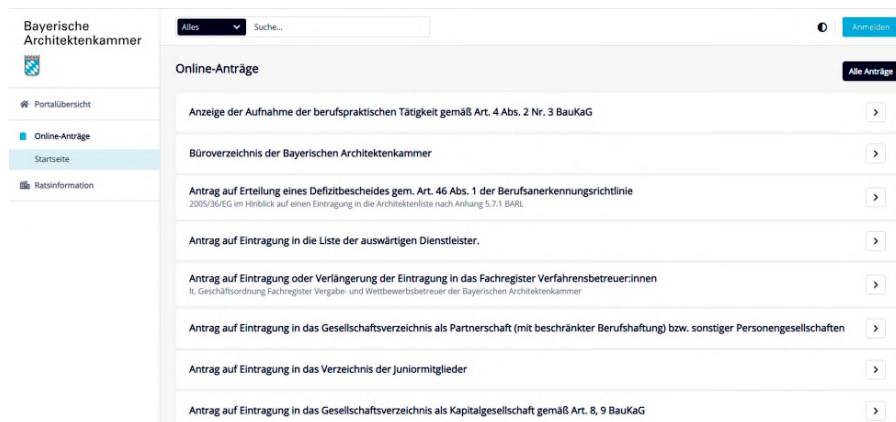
Bayerische Architektenkammer

Alles

Suche...

Anmelden

Portalübersicht

Online-Anträge

Startseite

Ratsinformation

Online-Anträge

Alle Anträge

Anzeige der Aufnahme der berufspraktischen Tätigkeit gemäß Art. 4 Abs. 2 Nr. 3 BauKaG

Büroverzeichnis der Bayerischen Architektenkammer

Antrag auf Erteilung eines Defizitbescheides gem. Art. 46 Abs. 1 der Berufsanerkennungsrichtlinie
2005/36/EG im Hinblick auf einen Eintragung in die Architektenliste nach Anhang 5.7.1 BARL

Antrag auf Eintragung in die Liste der auswärtigen Dienstleister.

Antrag auf Eintragung oder Verlängerung der Eintragung in das Fachregister Verfahrensbetreuer:innen
lt. Geschäftsordnung Fachregister Vergabe- und Wettbewerbsbetreuer der Bayerischen Architektenkammer

Antrag auf Eintragung in das Gesellschaftsverzeichnis als Partnerschaft (mit beschränkter Berufshaftung) bzw. sonstiger Personengesellschaften

Antrag auf Eintragung in das Verzeichnis der Juniormitglieder

Antrag auf Eintragung in das Gesellschaftsverzeichnis als Kapitalgesellschaft gemäß Art. 8, 9 BauKaG